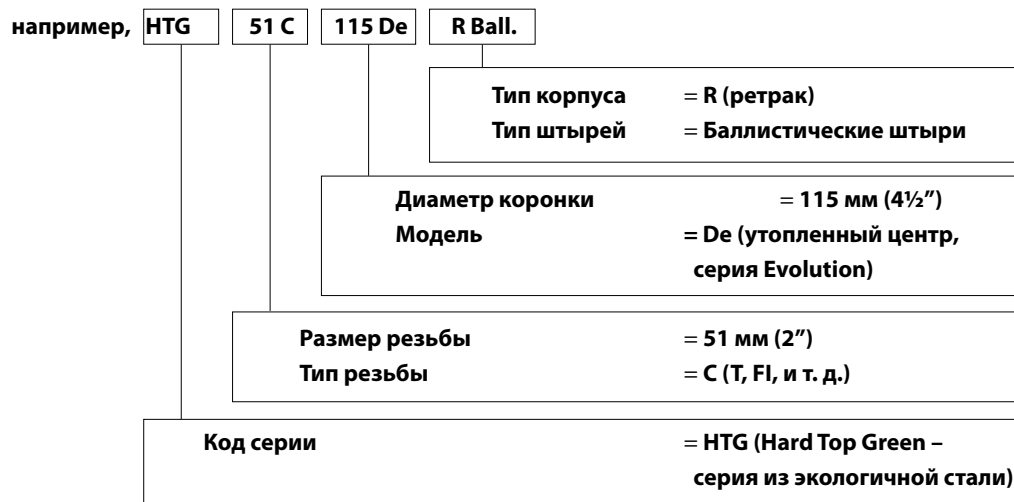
например, HTG 51 C 115 De R Ball.

Тип корпуса = R (ретрак)
Тип штырей = Баллистические штыри

Диаметр коронки = 115 мм (4½")
Модель = De (утопленный центр, серия Evolution)

Размер резьбы = 51 мм (2")
Тип резьбы = C (T, Fl, и т. д.)

Код серии = HTG (Hard Top Green – серия из экологичной стали)